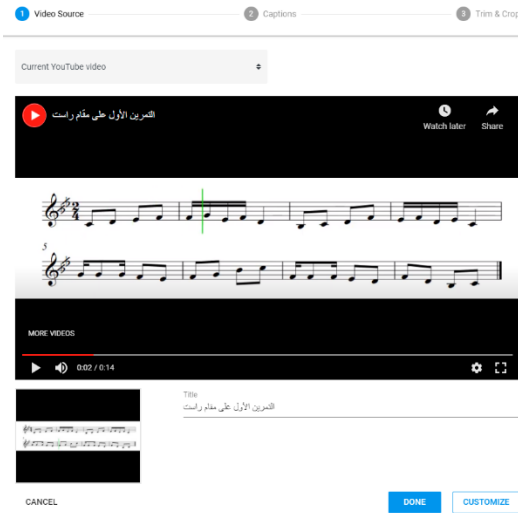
1 Video Source
2 Captions
3 Trim & Crop

Current YouTube video

التمرين الأول على مقام راست

Watch later
Share

$\frac{2}{4}$

5

MORE VIDEOS

0:02 / 0:14

Title
التمرين الأول على مقام راست

CANCEL
DONE
CUSTOMIZE